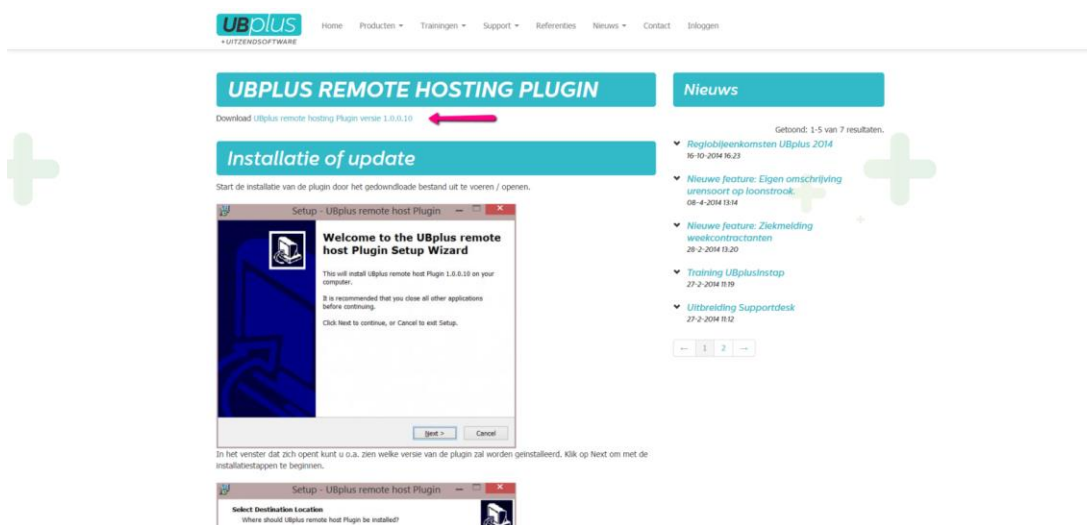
UBplus
+UITZENDSOFTWARE

Home Producten Trainingen Support Referenties Nieuws Contact Inloggen

UBPLUS REMOTE HOSTING PLUGIN

Download UBplus remote hosting Plugin versie 1.0.0.10

Installatie of update

Start de installatie van de plugin door het gedownloade bestand uit te voeren / openen.

Setup - UBplus remote host Plugin

Welcome to the UBplus remote host Plugin Setup Wizard

This will install UBplus remote host Plugin 1.0.0.10 on your computer.

It is recommended that you close all other applications before continuing.

Click Next to continue, or Cancel to exit Setup.

Next > Cancel

In het venster dat zich opent kunt u o.a. zien welke versie van de plugin zal worden geïnstalleerd. Klik op Next om met de installatiestappen te beginnen.

Setup - UBplus remote host Plugin

Select Destination Location
Where should UBplus remote host Plugin be installed?

Nieuws

Getoond: 1-5 van 7 resultaten.

Regiobijeenkomsten UBplus 2014
16-10-2014 16:23

Nieuwe feature: Eigen omschrijving urensoort op loonstrook.
08-4-2014 13:14

Nieuwe feature: Ziekmelding weekcontractanten
28-2-2014 13:20

Training UBplusInstap
27-2-2014 11:19

Uitbreiding Supportdesk
27-2-2014 11:12

← 1 2 →